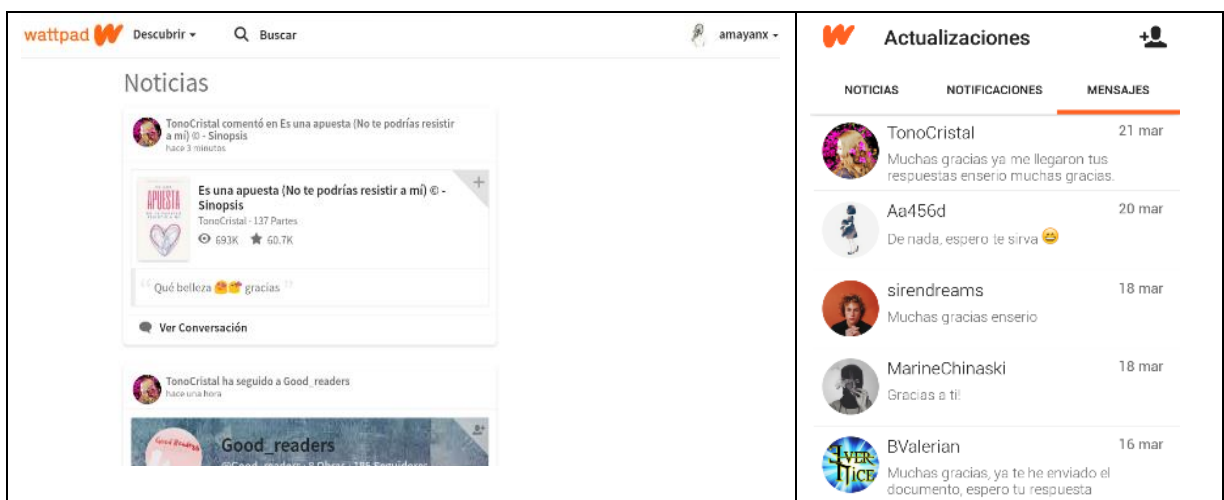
wattpad Descubrir ▾ Buscar amayanx ▾

Noticias

TonoCristal comentó en Es una apuesta (No te podrías resistir a mí) © - Sinopsis
hace 3 minutos

APUESTA

Es una apuesta (No te podrías resistir a mí) © - Sinopsis
TonoCristal - 137 Partes
693K 60.7K

Qué belleza 🥰🥰 gracias

Ver Conversación

TonoCristal ha seguido a Good_readers
hace una hora

Good_readers
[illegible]

Actualizaciones

NOTICIAS NOTIFICACIONES MENSAJES

TonoCristal 21 mar
Muchas gracias ya me llegaron tus respuestas enserio muchas gracias.

Aa456d 20 mar
De nada, espero te sirva 😄

sirendreams 18 mar
Muchas gracias enserio

MarineChinaski 18 mar
Gracias a ti!

BValerian 16 mar
Muchas gracias, ya te he enviado el documento, espero tu respuesta